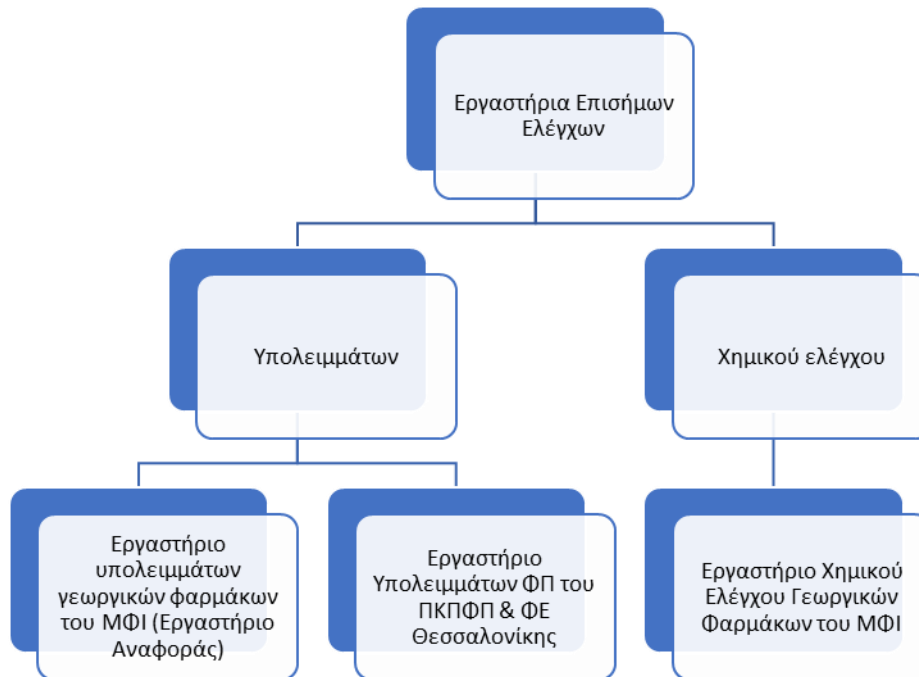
Εργαστήρια Επισήμων Ελέγχων

Υπολειμμάτων

Χημικού ελέγχου

Εργαστήριο υπολειμμάτων γεωργικών φαρμάκων του ΜΦΙ (Εργαστήριο Αναφοράς)

Εργαστήριο Υπολειμμάτων ΦΠ του ΠΚΠΦΠ & ΦΕ Θεσσαλονίκης

Εργαστήριο Χημικού Ελέγχου Γεωργικών Φαρμάκων του ΜΦΙ